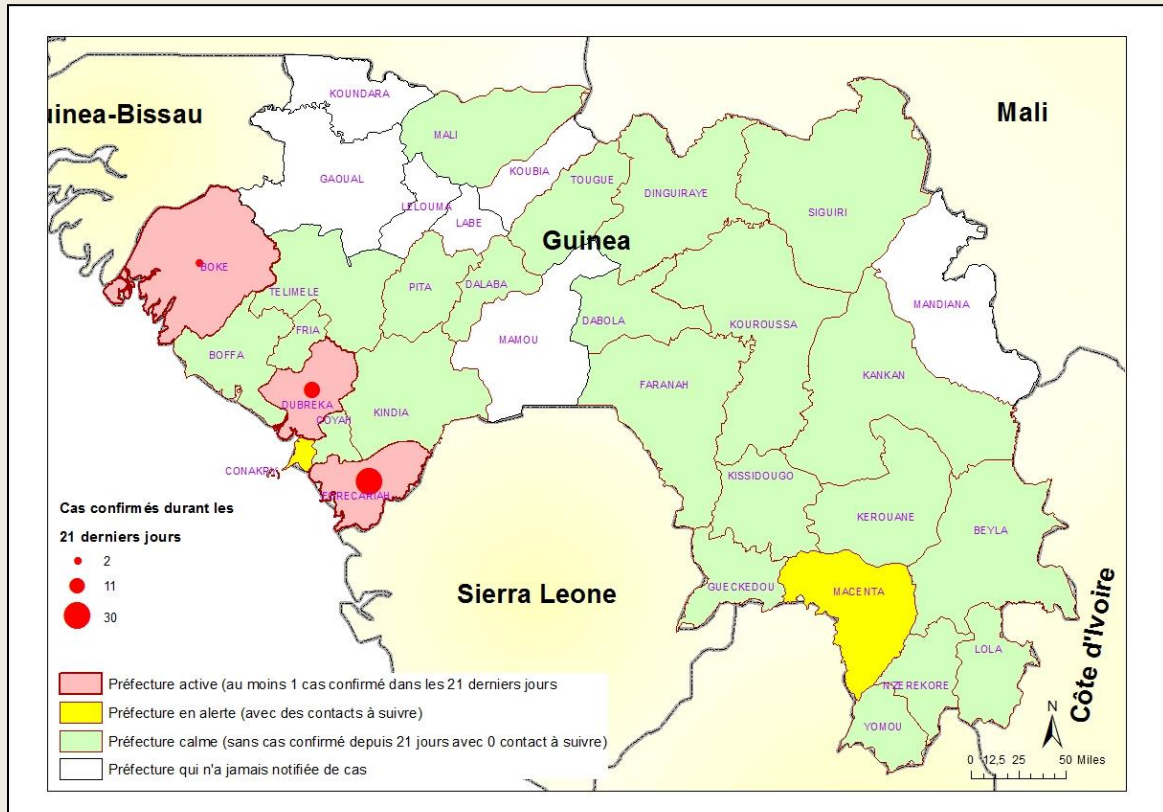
uinea-Bissau

Mali

Guinea

Sierra Leone

Côte d'Ivoire

KOUNDARA
MALI
GAOUAL
KOUBIA
TOUGUE
DINGUIRAYE
SIGUIRI
LELOUMA
LABE
BOKE
TELIMELE
PITA
DALABA
MAMOU
DABOLA
KOUROUSSA
MANDIANA
FRIA
BOFFA
DUBREKA
COYAH
KINDIA
FARANAH
KANKAN
CONAKRY
FORECARIAH
KISSIDOUGO
KEROUANE
BEYLA
GUECKEDOU
MACENTA
LOLA
NZEREKORE
YOMOU

Cas confirmés durant les 21 derniers jours
2
11
30

Préfecture active (au moins 1 cas confirmé dans les 21 derniers jours
Préfecture en alerte (avec des contacts à suivre)
Préfecture calme (sans cas confirmé depuis 21 jours avec 0 contact à suivre)
Préfecture qui n'a jamais notifiée de cas

N
0 12,5 25 50 Miles